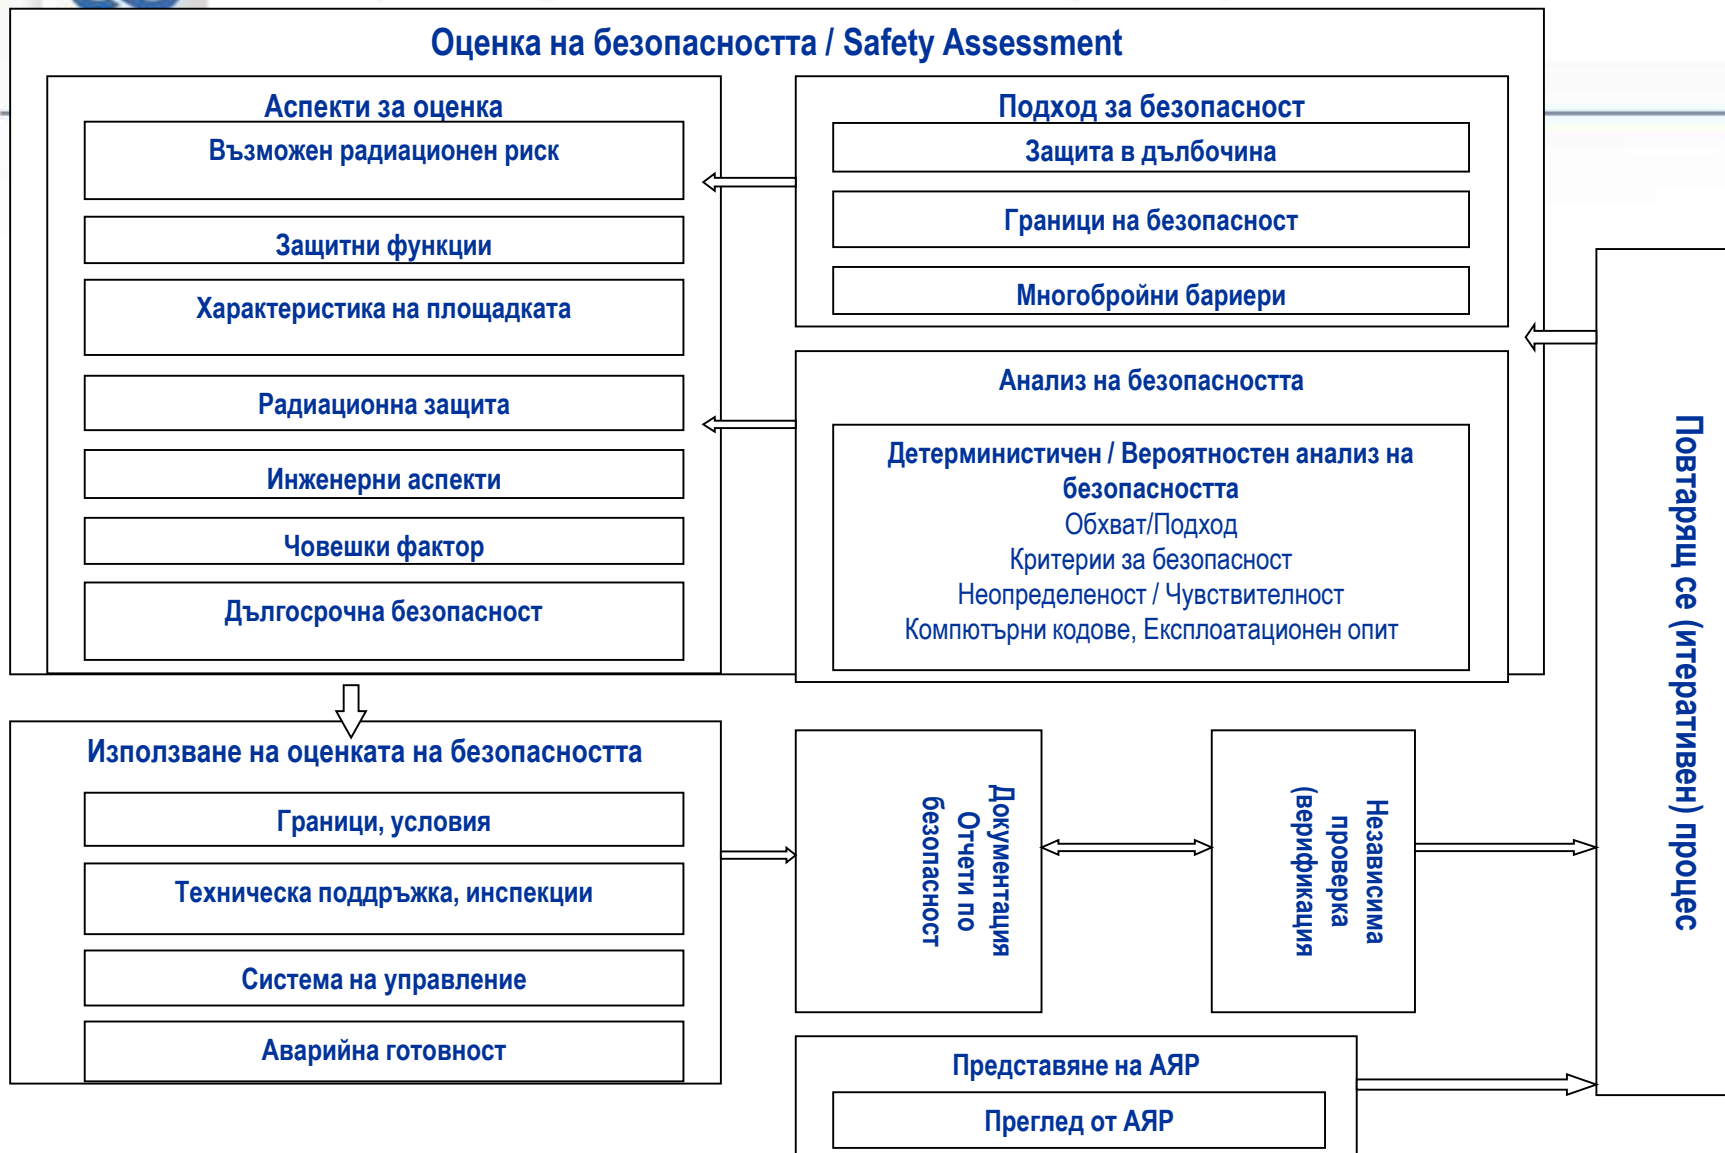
Оценка на безопасността / Safety Assessment

Аспекти за оценка

Възможен радиационен риск

Защитни функции

Характеристика на площадката

Радиационна защита

Инженерни аспекти

Човешки фактор

Дългосрочна безопасност

Подход за безопасност

Защита в дълбочина

Граници на безопасност

Многобройни бариери

Анализ на безопасността

Детерминистичен / Вероятностен анализ на безопасността
Обхват/Подход
Критерии за безопасност
Неопределеност / Чувствителност
Компютърни кодове, Експлоатационен опит

Повтарящ се (итеративен) процес

Използване на оценката на безопасността

Граници, условия

Техническа поддръжка, инспекции

Система на управление

Аварийна готовност

Документация Отчети по безопасност

Независима проверка (верификация)

Представяне на АЯР

Преглед от АЯР